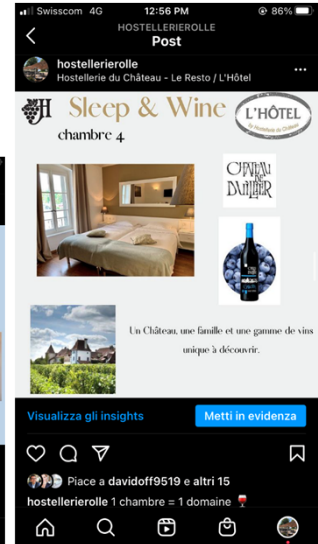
Swisscom 4G 12:56 PM 86%

HOSTELLERIEROLLE
Post

hostellerierolle
Hostellerie du Château - Le Resto / L'Hôtel

Sleep & Wine
chambre 4

L'HÔTEL
By Hostellerie du Château

CHATEAU DE DUILLIER

Un Château, une famille et une gamme de vins unique à découvrir.

Visualizza gli insights
Metti in evidenza

Piace a davidoff9519 e altri 15
hostellerierolle 1 chambre = 1 domaine 🍷